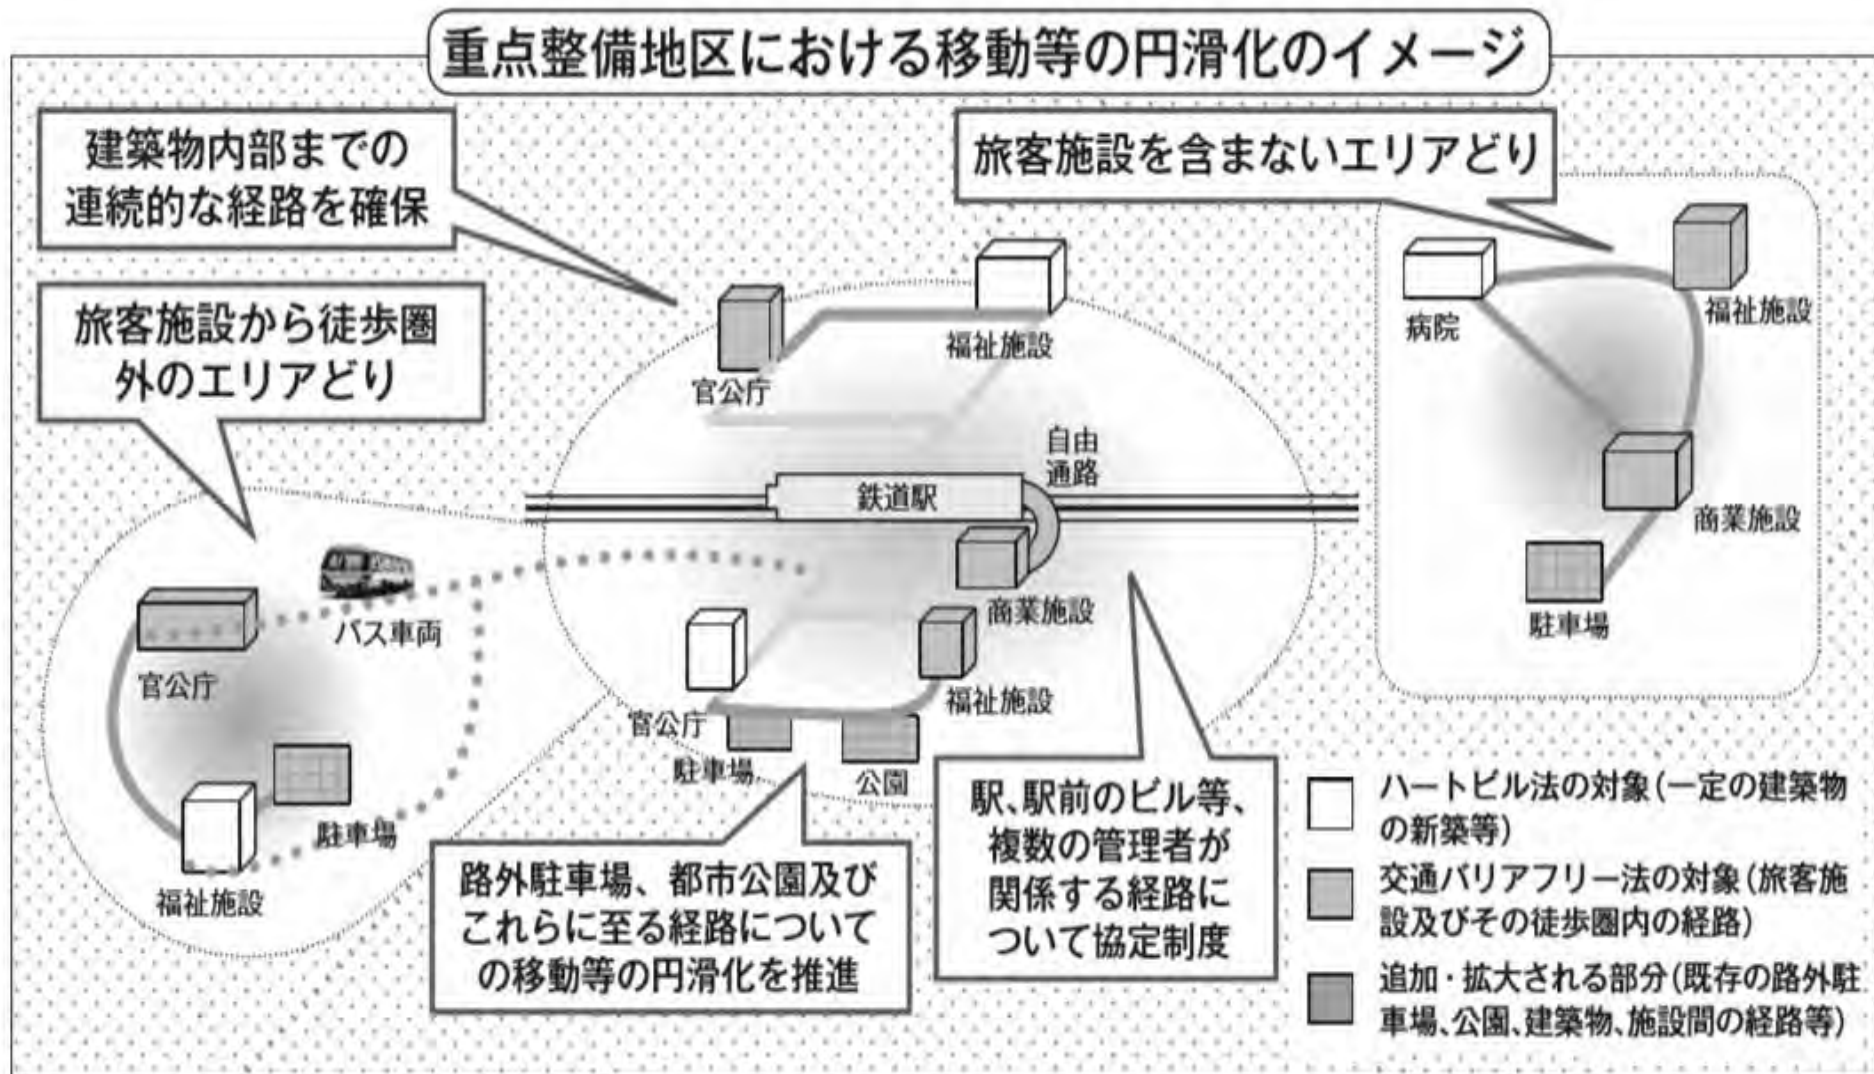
重点整備地区における移動等の円滑化のイメージ

建築物内部までの連続的な経路を確保

旅客施設を含まないエリアどり

旅客施設から徒歩圏外のエリアどり

官公庁

福祉施設

自由通路

鉄道駅

病院

福祉施設

商業施設

駐車場

バス車両

官公庁

駐車場

福祉施設

商業施設

福祉施設

官公庁

駐車場

公園

路外駐車場、都市公園及びこれらに至る経路についての移動等の円滑化を推進

駅、駅前のビル等、複数の管理者が関係する経路について協定制度

ハートビル法の対象(一定の建築物の新築等)

交通バリアフリー法の対象(旅客施設及びその徒歩圏内の経路)

追加・拡大される部分(既存の路外駐車場、公園、建築物、施設間の経路等)